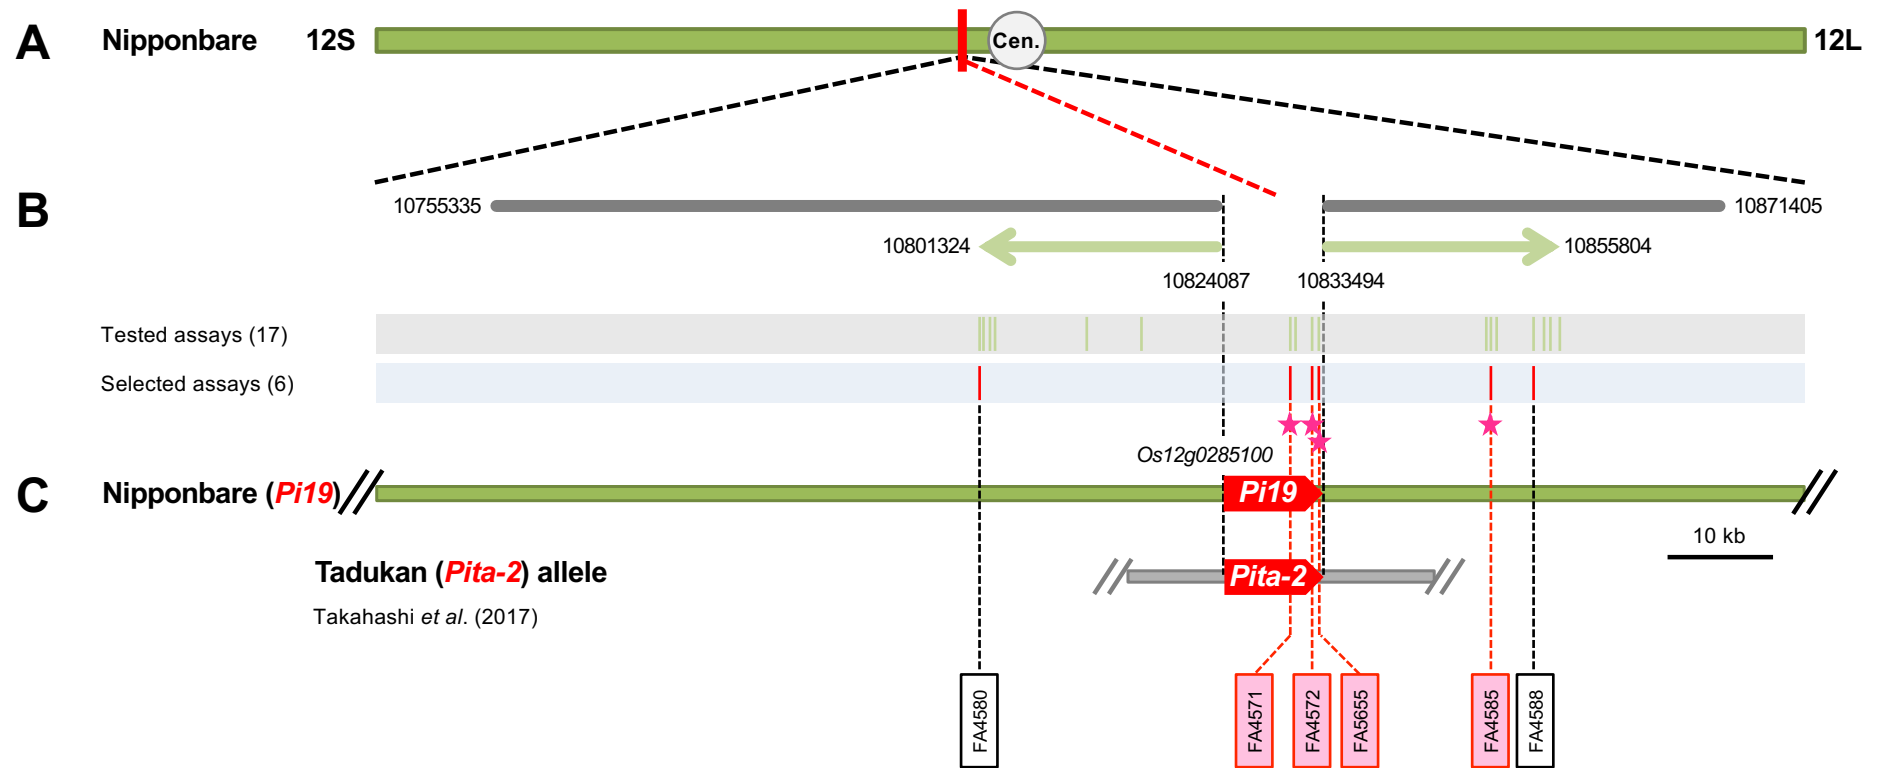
A Nipponbare 12S Cen. 12L

B

10755335 10871405

10801324 10855804

10824087 10833494

Tested assays (17)

Selected assays (6)

Os12g0285100

C Nipponbare (*Pi19*)

*Pi19*

10 kb

Tadukan (*Pita-2*) allele

*Pita-2*

Takahashi *et al*. (2017)

FA4580

FA4571

FA4572

FA5655

FA4585

FA4588